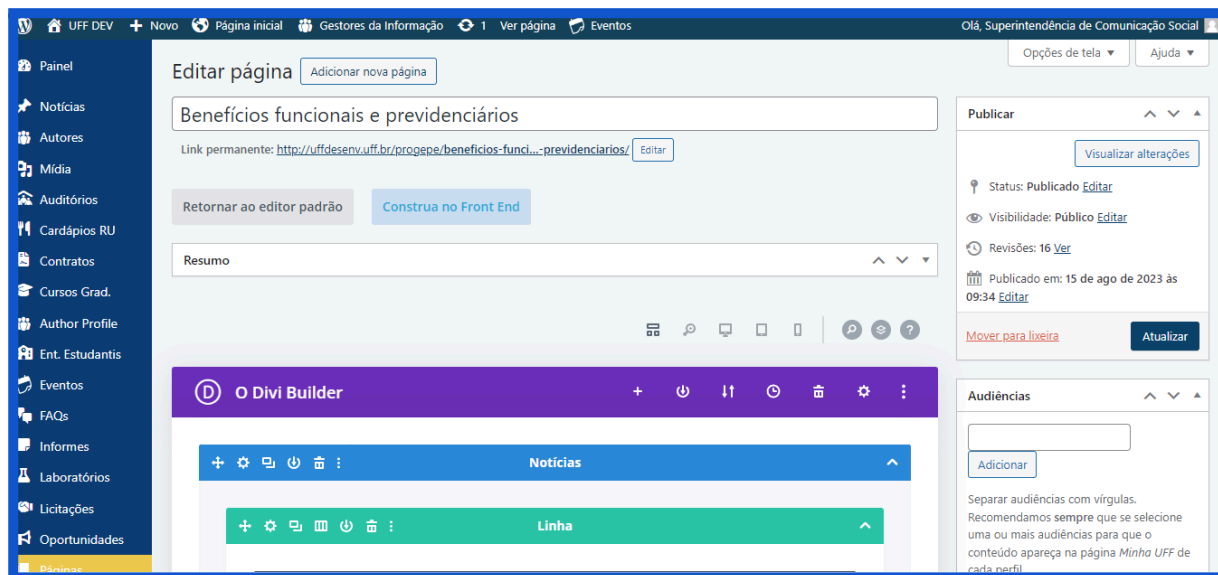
UFF DEV + Novo Página inicial Gestores da Informação 1 Ver página Eventos Olá, Superintendência de Comunicação Social

Painel
Notícias
Autores
Mídia
Auditórios
Cardápios RU
Contratos
Cursos Grad.
Author Profile
Ent. Estudantis
Eventos
FAQs
Informes
Laboratórios
Licitações
Oportunidades
Páginas

Opções de tela ▾ Ajuda ▾

Editar página Adicionar nova página

Benefícios funcionais e previdenciários

Link permanente: http://uffdesenv.uff.br/progepe/beneficios-funci...-previdenciarios/ Editar

Retornar ao editor padrão Construa no Front End

Resumo

O Divi Builder

Notícias

Linha

Publicar

Visualizar alterações

Status: Publicado Editar

Visibilidade: Público Editar

Revisões: 16 Ver

Publicado em: 15 de ago de 2023 às 09:34 Editar

Mover para lixeira Atualizar

Audiências

Adicionar

Separar audiências com vírgulas. Recomendamos sempre que se selecione uma ou mais audiências para que o conteúdo apareça na página Minha UFF de cada perfil.